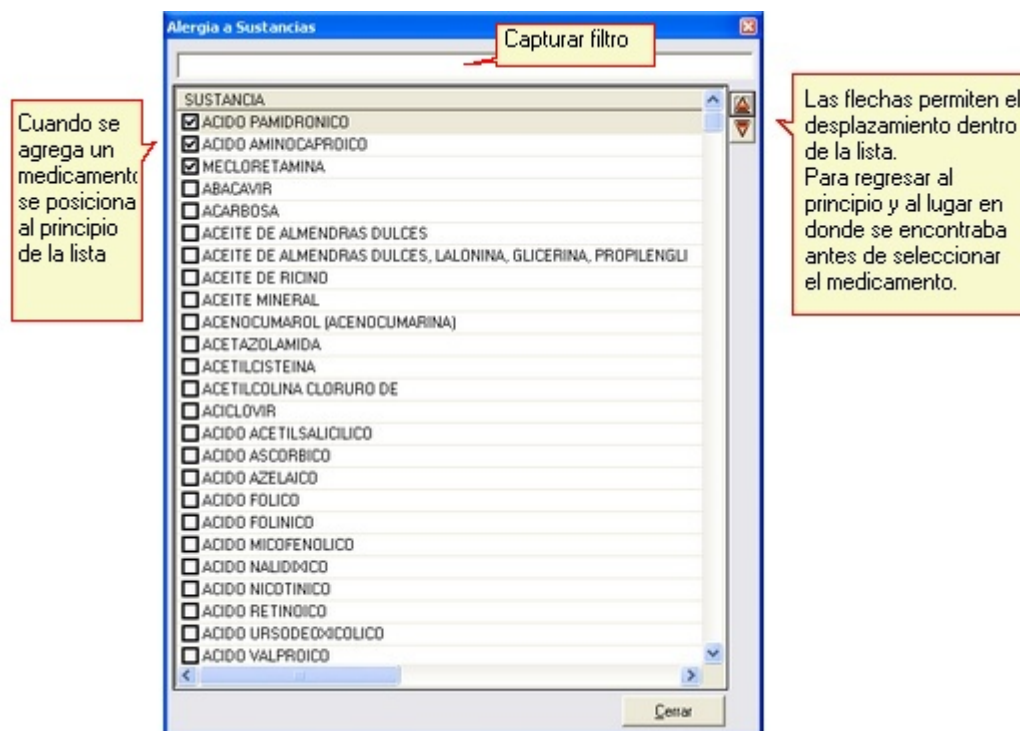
Alergia a Sustancias

Capturar filtro

Cuando se agrega un medicamento se posiciona al principio de la lista

SUSTANCIA
ACIDO PAMIDRONICO
ACIDO AMINOCAPROICO
MECLORETAMINA
ABACAVIR
ACARBOSA
ACEITE DE ALMENDRAS DULCES
ACEITE DE ALMENDRAS DULCES, LALONINA, GLICERINA, PROPILENGLI
ACEITE DE RICINO
ACEITE MINERAL
ACENOCUMAROL (ACENOCUMARINA)
ACETAZOLAMIDA
ACETILCISTEINA
ACETILCOLINA CLORURO DE
ACICLOVIR
ACIDO ACETILSALICILICO
ACIDO ASCORBICO
ACIDO AZELAICO
ACIDO FOLICO
ACIDO FOLINICO
ACIDO MICOFENOLICO
ACIDO NALIDIXICO
ACIDO NICOTINICO
ACIDO RETINOICO
ACIDO URSODEOXICOLICO
ACIDO VALPROICO

Las flechas permiten el desplazamiento dentro de la lista.
Para regresar al principio y al lugar en donde se encontraba antes de seleccionar el medicamento.

Cerrar